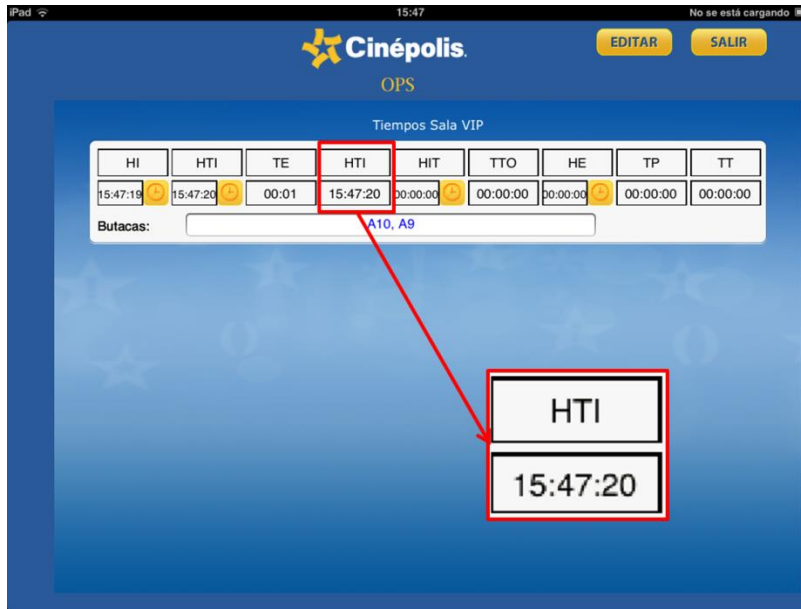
iPad 15:47 No se está cargando

Cinépolis

EDITAR SALIR

OPS

Tiempos Sala VIP

| HI | HTI | TE | HTI | HIT | TTO | HE | TP | TT |
|---|---|---|---|---|---|---|---|---|
| 15:47:19 | 15:47:20 | 00:01 | 15:47:20 | 00:00:00 | 00:00:00 | 00:00:00 | 00:00:00 | 00:00:00 |

Butacas: A10, A9

HTI

15:47:20